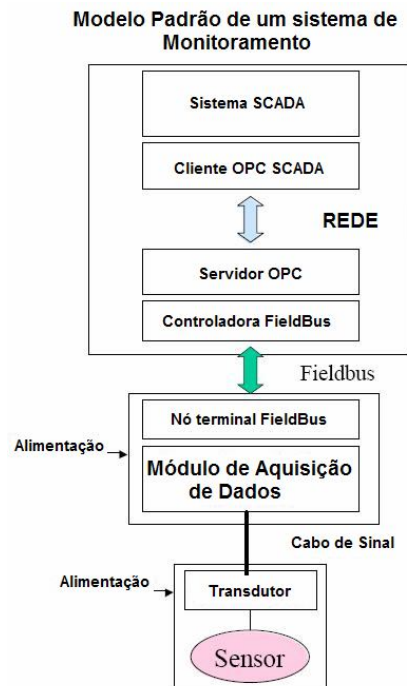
Modelo Padrão de um sistema de Monitoramento

Sistema SCADA

Cliente OPC SCADA

REDE

Servidor OPC

Controladora FieldBus

Fieldbus

Nó terminal FieldBus

Alimentação

Módulo de Aquisição de Dados

Cabo de Sinal

Alimentação

Transdutor

Sensor